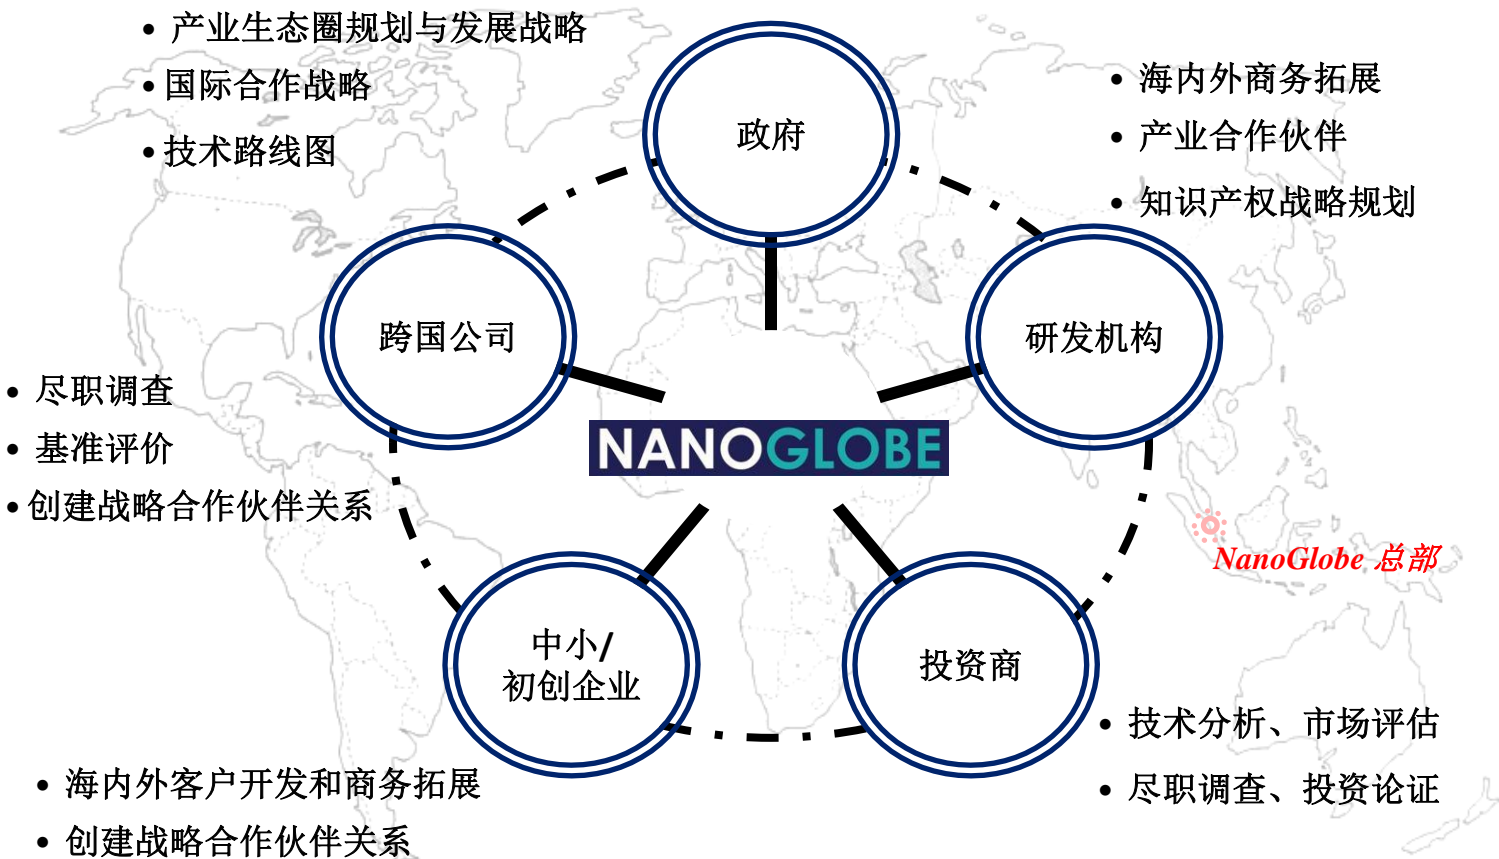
• 产业生态圈规划与发展战略
• 国际合作战略
• 技术路线图

政府

• 海内外商务拓展
• 产业合作伙伴
• 知识产权战略规划

跨国公司

研发机构

• 尽职调查
• 基准评价
• 创建战略合作伙伴关系

NANOGLOBE

NanoGlobe 总部

中小/
初创企业

投资商

• 技术分析、市场评估
• 尽职调查、投资论证

• 海内外客户开发和商务拓展
• 创建战略合作伙伴关系